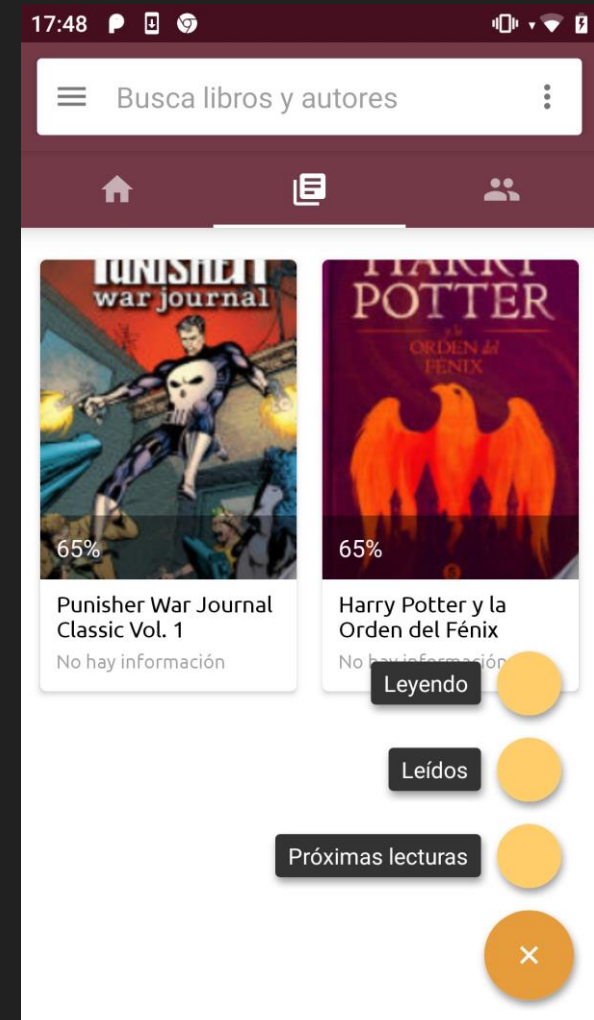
17:48

Busca libros y autores

PUNISHER
war journal

65%

Punisher War Journal Classic Vol. 1

No hay información

HARRY POTTER
y la ORDEN del FÉNIX

65%

Harry Potter y la Orden del Fénix

No hay información

Leyendo

Leídos

Próximas lecturas

×